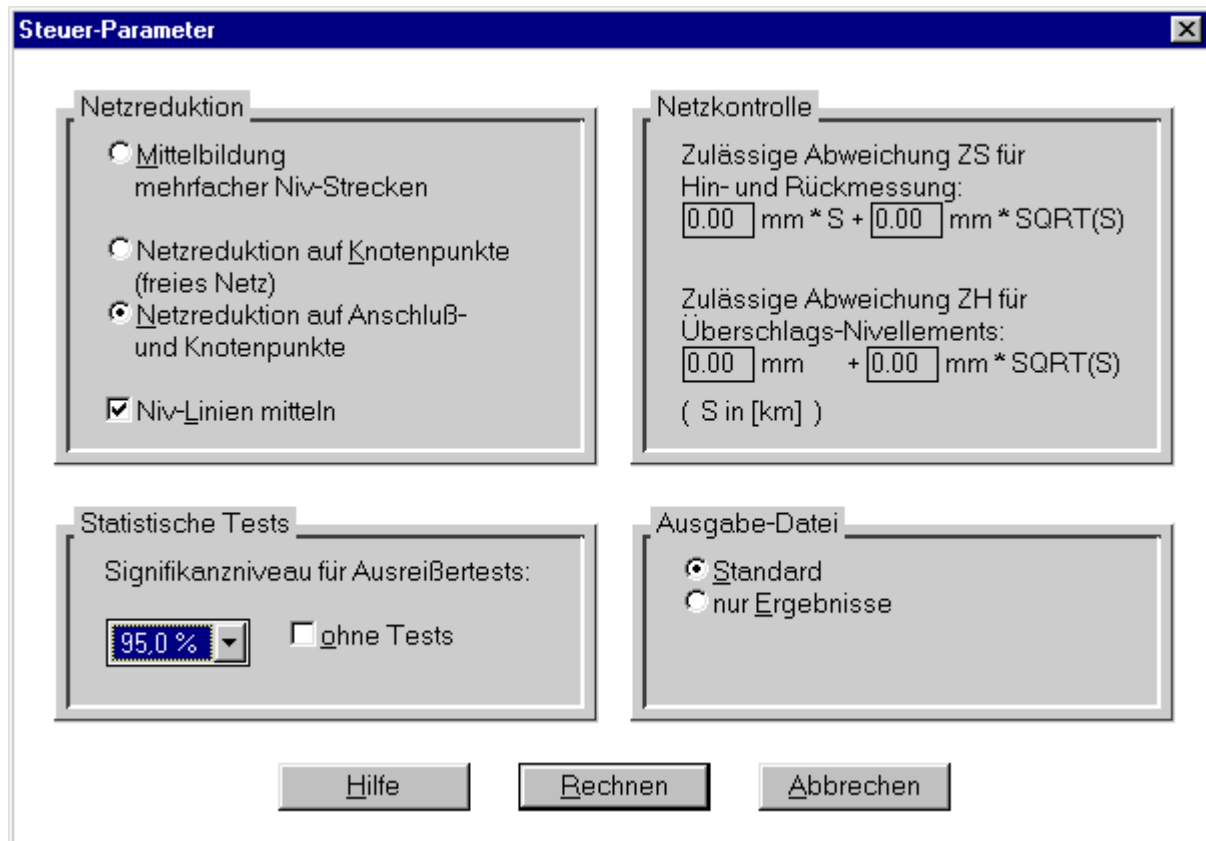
Steuer-Parameter

Netzreduktion

Mittelbildung mehrfacher Niv-Strecken

Netzreduktion auf Knotenpunkte (freies Netz)

Netzreduktion auf Anschluß- und Knotenpunkte

Niv-Linien mitteln

Netzkontrolle

Zulässige Abweichung ZS für Hin- und Rückmessung:

0.00 mm * S + 0.00 mm * SQRT(S)

Zulässige Abweichung ZH für Überschlags-Nivellements:

0.00 mm + 0.00 mm * SQRT(S)

( S in [km] )

Statistische Tests

Signifikanzniveau für Ausreißertests:

95,0 %

ohne Tests

Ausgabe-Datei

Standard

nur Ergebnisse

Hilfe

Rechnen

Abbrechen